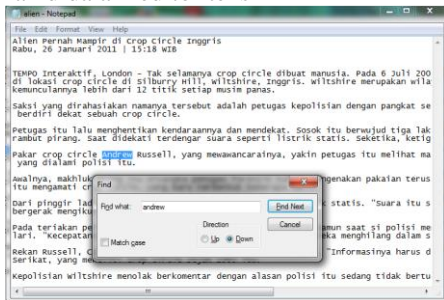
alien - Notepad

File Edit Format View Help

Alien Pernah Mampir di Crop Circle Inggris
Rabu, 26 Januari 2011 | 15:18 WIB

TEMPO Interaktif, London - Tak selamanya crop circle dibuat manusia. Pada 6 Juli 200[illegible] di lokasi crop circle di Silburry Hill, Wiltshire, Inggris. Wiltshire merupakan wila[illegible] kemunculannya lebih dari 12 titik setiap musim panas.

Saksi yang dirahasiakan namanya tersebut adalah petugas kepolisian dengan pangkat se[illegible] berdiri dekat sebuah crop circle.

Petugas itu lalu menghentikan kendaraannya dan mendekat. Sosok itu berwujud tiga lak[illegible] rambut pirang. Saat didekati terdengar suara seperti listrik statis. Seketika, ketig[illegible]

Pakar crop circle Andrew Russell, yang mewawancarainya, yakin petugas itu melihat ma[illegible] yang dilami polisi itu.

Awalnya, makhluk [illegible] ngenakan pakaian terus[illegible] itu mengamati cr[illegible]

Dari pinggir lad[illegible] statis. "Suara itu s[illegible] bergerak mendi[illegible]

Pada teriakan pe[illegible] namun saat si polisi me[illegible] lari. "Kecepatan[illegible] eka menghilang dalam s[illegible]

Rekan Russell, C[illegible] "Informasinya harus d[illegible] Serikat, yang me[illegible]

Kepolisian Wiltshire menolak berkomentar dengan alasan polisi itu sedang tidak bertu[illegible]

Find

Find what: andrew

Find Next

Cancel

Direction

Up

Down

Match case